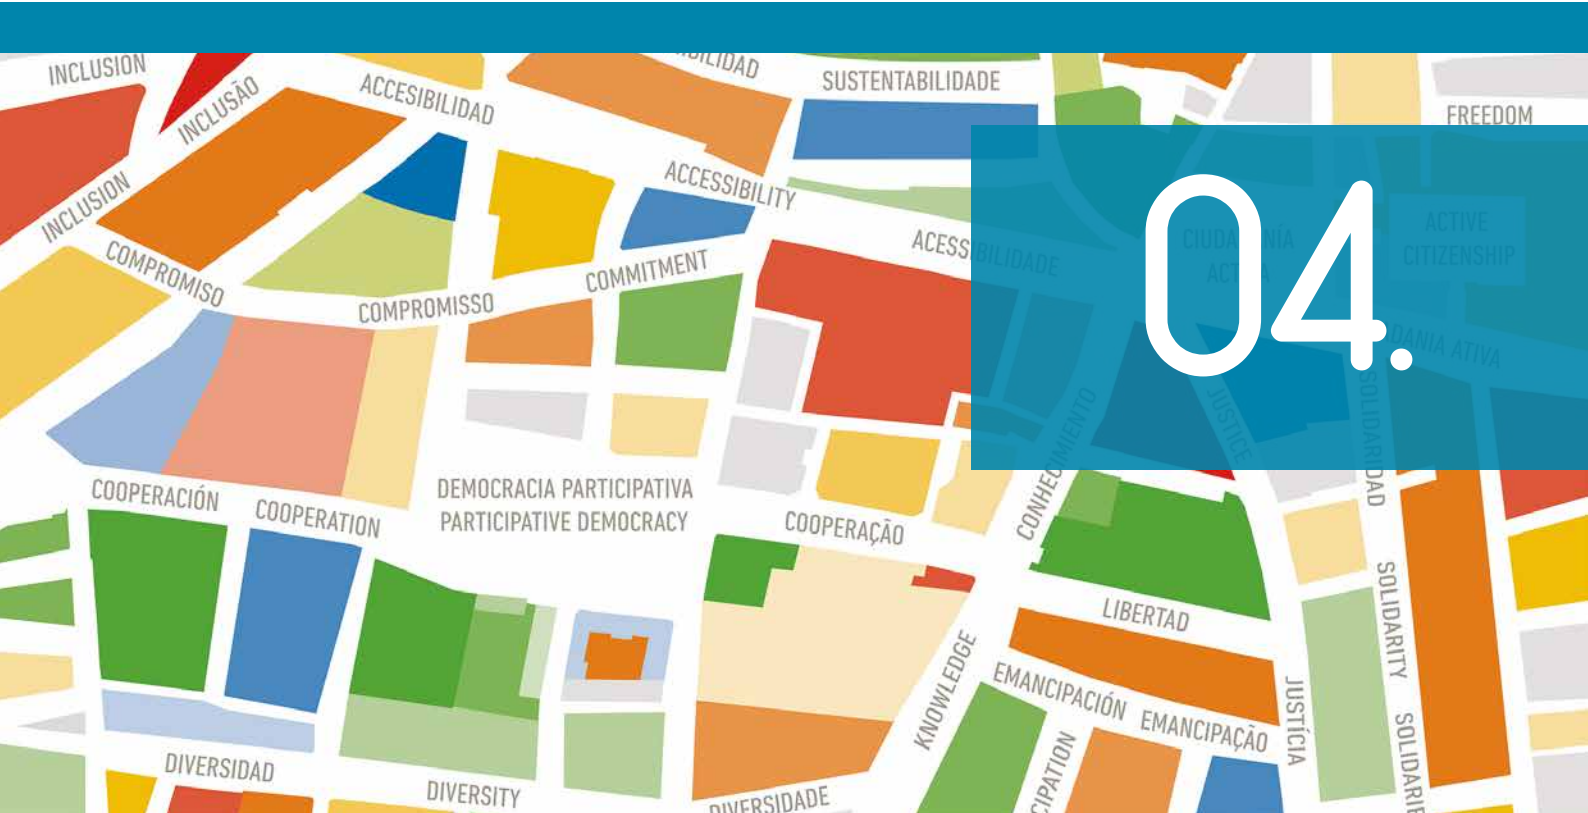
INCLUSION
INCLUSÃO
ACCESIBILIDAD
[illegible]ILIDAD
SUSTENTABILIDADE
FREEDOM
INCLUSION
ACCESSIBILITY
COMPROMISO
ACESSIBILIDADE
CIUDADANÍA ACTIVA
ACTIVE CITIZENSHIP
COMMITMENT
COMPROMISSO
04.
CIDADANIA ATIVA
CONHECIMIENTO
JUSTICE
SOLIDARIDAD
COOPERACIÓN
COOPERATION
DEMOCRACIA PARTICIPATIVA
PARTICIPATIVE DEMOCRACY
COOPERAÇÃO
SOLIDARITY
LIBERTAD
KNOWLEDGE
EMANCIPACIÓN
EMANCIPAÇÃO
JUSTÍCIA
SOLIDARI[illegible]
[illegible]CIPATION
DIVERSIDAD
DIVERSITY
DIVERSIDADE